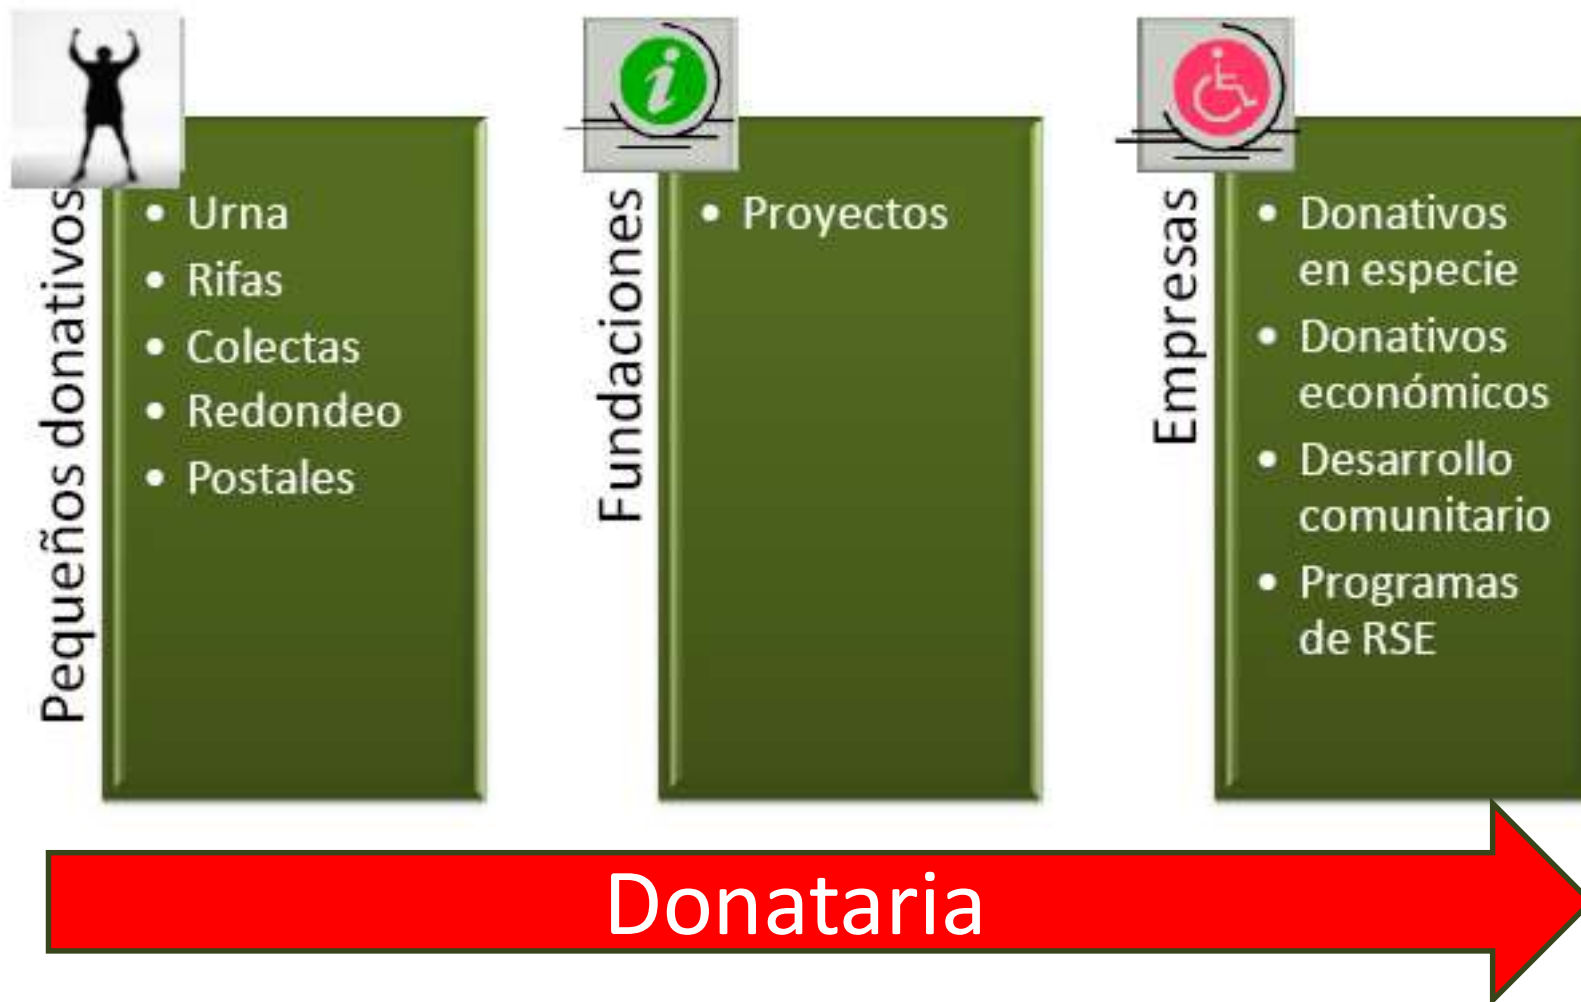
Pequeños donativos

- Urna
- Rifas
- Colectas
- Redondeo
- Postales

i

Fundaciones

- Proyectos

Empresas

- Donativos en especie
- Donativos económicos
- Desarrollo comunitario
- Programas de RSE

Donataria